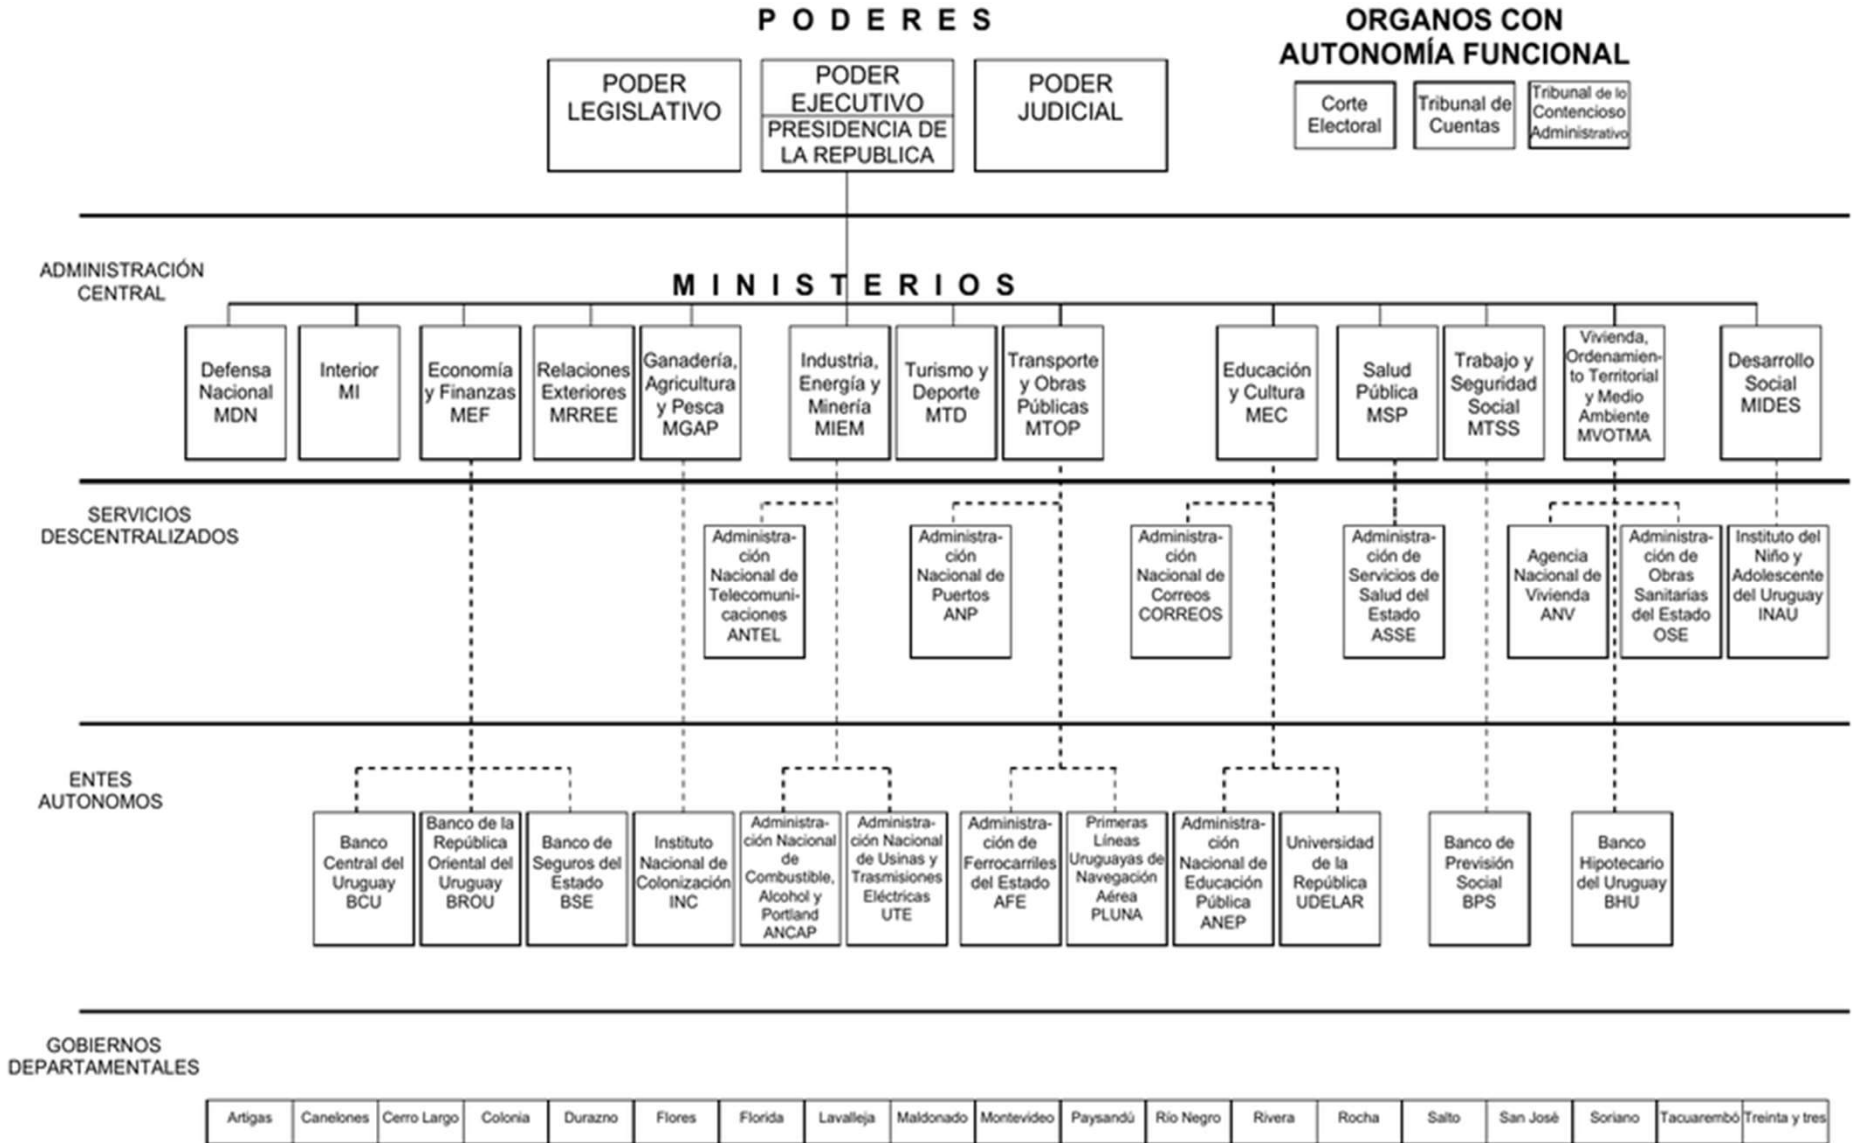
PODERES

PODER LEGISLATIVO

PODER EJECUTIVO
PRESIDENCIA DE LA REPUBLICA

PODER JUDICIAL

ORGANOS CON AUTONOMÍA FUNCIONAL

Corte Electoral

Tribunal de Cuentas

Tribunal de lo Contencioso Administrativo

ADMINISTRACIÓN CENTRAL

MINISTERIOS

Defensa Nacional MDN

Interior MI

Economía y Finanzas MEF

Relaciones Exteriores MRREE

Ganadería, Agricultura y Pesca MGAP

Industria, Energía y Minería MIEM

Turismo y Deporte MTD

Transporte y Obras Públicas MTOP

Educación y Cultura MEC

Salud Pública MSP

Trabajo y Seguridad Social MTSS

Vivienda, Ordenamiento Territorial y Medio Ambiente MVOTMA

Desarrollo Social MIDES

SERVICIOS DESCENTRALIZADOS

Administración Nacional de Telecomunicaciones ANTEL

Administración Nacional de Puertos ANP

Administración Nacional de Correos CORREOS

Administración de Servicios de Salud del Estado ASSE

Agencia Nacional de Vivienda ANV

Administración de Obras Sanitarias del Estado OSE

Instituto del Niño y Adolescente del Uruguay INAU

ENTES AUTONOMOS

Banco Central del Uruguay BCU

Banco de la República Oriental del Uruguay BROU

Banco de Seguros del Estado BSE

Instituto Nacional de Colonización INC

Administración Nacional de Combustible, Alcohol y Portland ANCAP

Administración Nacional de Usinas y Trasmisiones Eléctricas UTE

Administración de Ferrocarriles del Estado AFE

Primeras Líneas Uruguayas de Navegación Aérea PLUNA

Administración Nacional de Educación Pública ANEP

Universidad de la República UDELAR

Banco de Previsión Social BPS

Banco Hipotecario del Uruguay BHU

GOBIERNOS DEPARTAMENTALES

| Artigas | Canelones | Cerro Largo | Colonia | Durazno | Flores | Florida | Lavalleja | Maldonado | Montevideo | Paysandú | Río Negro | Rivera | Rocha | Salto | San José | Soriano | Tacuarembó | Treinta y tres |
|---|---|---|---|---|---|---|---|---|---|---|---|---|---|---|---|---|---|---|